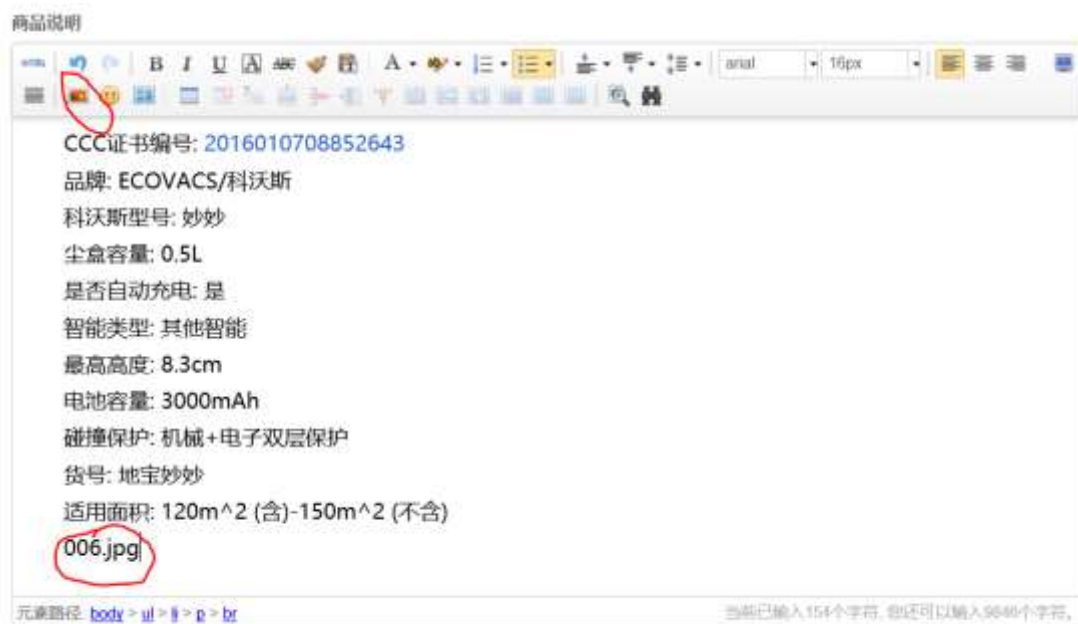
商品说明

HTML B I U A ABC A arial 16px

CCC证书编号: 2016010708852643
品牌: ECOVACS/科沃斯
科沃斯型号: 妙妙
尘盒容量: 0.5L
是否自动充电: 是
智能类型: 其他智能
最高高度: 8.3cm
电池容量: 3000mAh
碰撞保护: 机械+电子双层保护
货号: 地宝妙妙
适用面积: 120m^2 (含)-150m^2 (不含)
006.jpg

元素路径: body > ul > li > p > br

当前已输入154个字符, 您还可以输入9846个字符。